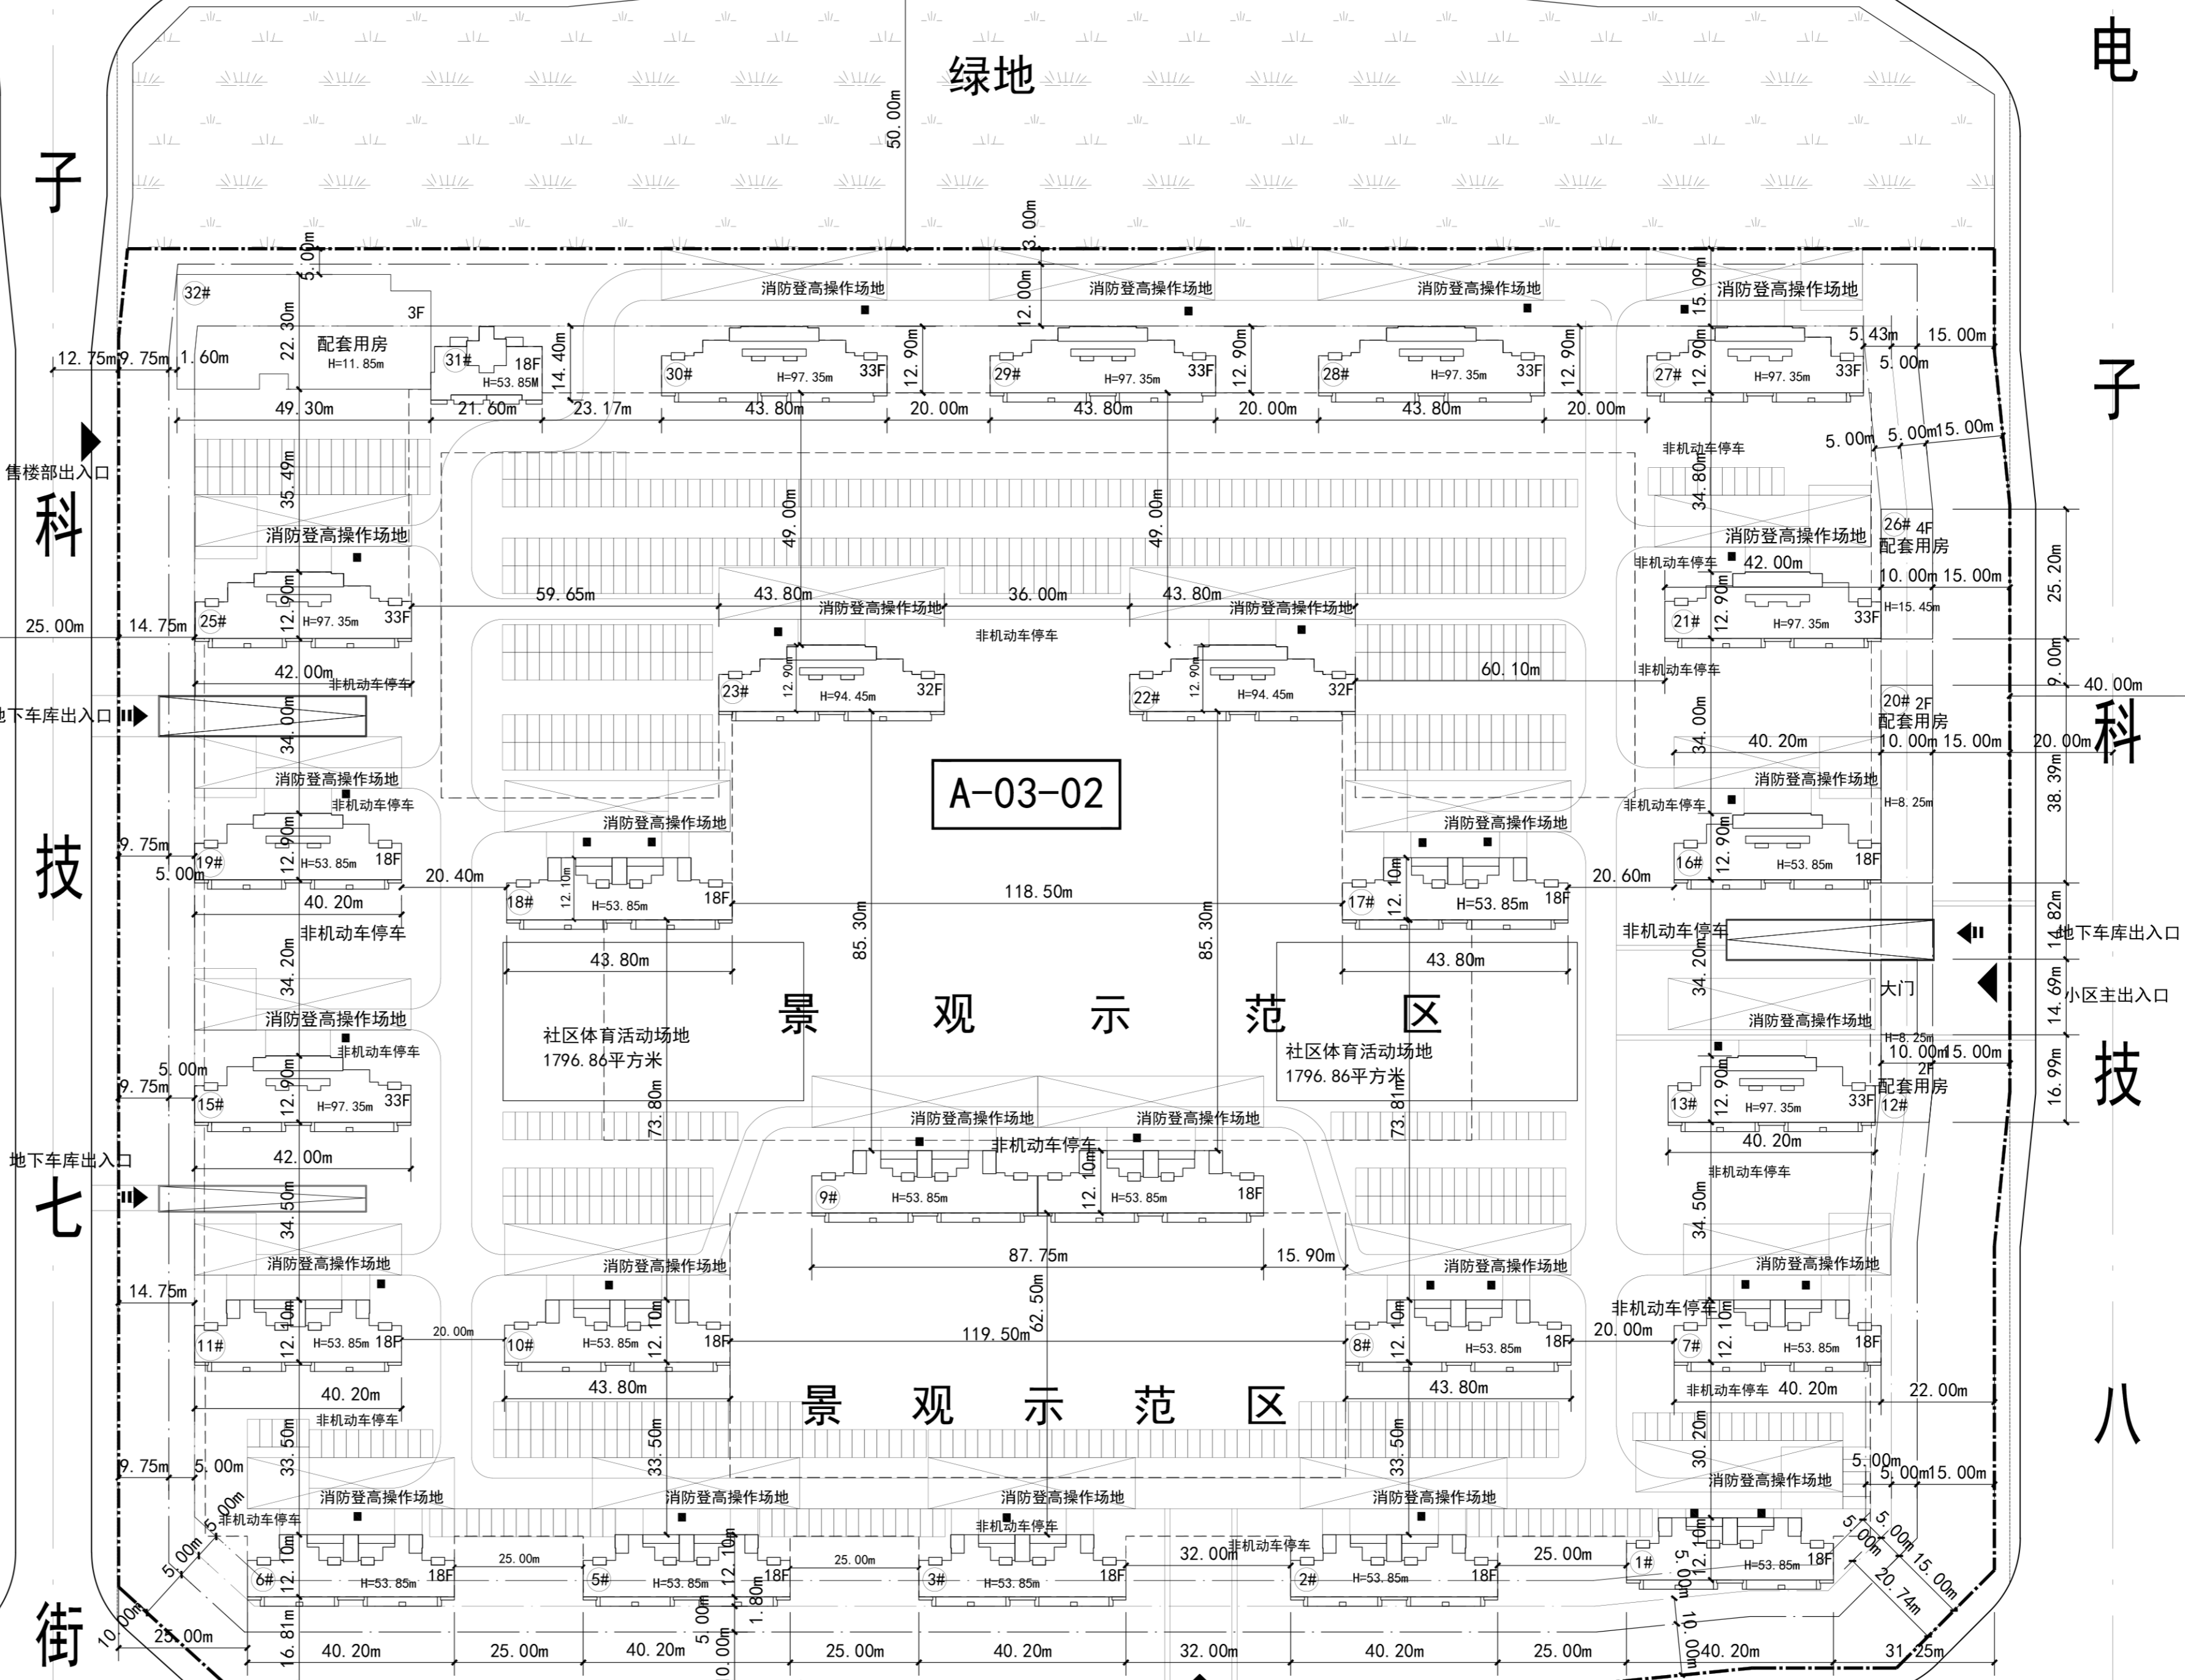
绿地
50.00m
电
子
子
科
技
七
街
科
技
八
3.00m
5.00m
32#
3F
配套用房
H=11.85m
22.30m
12.75m
9.75m
1.60m
31#
18F
H=53.85M
14.40m
消防登高操作场地
12.00m
消防登高操作场地
消防登高操作场地
15.09m
消防登高操作场地
30#
H=97.35m
33F
12.90m
29#
H=97.35m
33F
12.90m
28#
H=97.35m
33F
12.90m
27#
12.90m
H=97.35m
33F
5.43m
15.00m
5.00m
49.30m
21.60m
23.17m
43.80m
20.00m
43.80m
20.00m
43.80m
20.00m
售楼部出入口
35.49m
非机动车停车
5.00m
5.00m
15.00m
34.80m
49.00m
49.00m
消防登高操作场地
26# 4F
配套用房
消防登高操作场地
非机动车停车
42.00m
25.20m
25# 12.90m H=97.35m 33F
59.65m
43.80m
36.00m
43.80m
消防登高操作场地
消防登高操作场地
21# 12.90m H=97.35m 33F
10.00m 15.00m
H=15.45m
25.00m
14.75m
非机动车停车
42.00m
非机动车停车
23# 12.90m H=94.45m 32F
22# 12.90m H=94.45m 32F
60.10m
非机动车停车
9.00m
40.00m
地下车库出入口
34.00m
34.00m
20# 2F
配套用房
40.20m
10.00m 15.00m
20.00m
消防登高操作场地
非机动车停车
A-03-02
消防登高操作场地
38.39m
非机动车停车
消防登高操作场地
H=8.25m
9.75m
19# 12.90m H=53.85m 18F
5.00m
消防登高操作场地
消防登高操作场地
16# 12.90m H=53.85m 18F
20.40m
18# 12.10m H=53.85m 18F
118.50m
17# 12.10m H=53.85m 18F
20.60m
40.20m
非机动车停车
85.30m
85.30m
14.82m
非机动车停车
地下车库出入口
34.20m
43.80m
43.80m
34.20m
大门
14.69m
小区主出入口
消防登高操作场地
景 观 示 范 区
社区体育活动场地
1796.86平方米
社区体育活动场地
1796.86平方米
消防登高操作场地
非机动车停车
H=8.25m
5.00m
9.75m
15# 12.90m H=97.35m 33F
73.80m
73.81m
10.00m 15.00m
2F
配套用房
13# 12.90m H=97.35m 33F
12#
16.99m
消防登高操作场地
消防登高操作场地
42.00m
非机动车停车
40.20m
地下车库出入口
9# 12.10m H=53.85m 18F
非机动车停车
34.50m
34.50m
87.75m
15.90m
消防登高操作场地
消防登高操作场地
消防登高操作场地
消防登高操作场地
14.75m
11# 12.10m H=53.85m 18F
20.00m
10# 12.10m H=53.85m 18F
62.50m
119.50m
8# 12.10m H=53.85m 18F
非机动车停车
20.00m
7# 12.10m H=53.85m 18F
40.20m
43.80m
43.80m
非机动车停车 40.20m
22.00m
非机动车停车
景 观 示 范 区
33.50m
33.50m
33.50m
30.20m
9.75m
5.00m
5.00m
5.00m 15.00m
消防登高操作场地
消防登高操作场地
消防登高操作场地
消防登高操作场地
消防登高操作场地
5.00m
非机动车停车
非机动车停车
非机动车停车
5.00m
6# 12.10m H=53.85m 18F
25.00m
5# 12.10m H=53.85m 18F
25.00m
3# H=53.85m 18F
32.00m
2# H=53.85m 18F
25.00m
1# 12.10m H=53.85m 18F
5.00m
5.00m
15.00m
20.74m
5.00m
1.80m
10.00m
25.00m
16.81m
40.20m
25.00m
40.20m
5.00m
0.00m
25.00m
40.20m
32.00m
40.20m
25.00m
10.00m
40.20m
31.25m